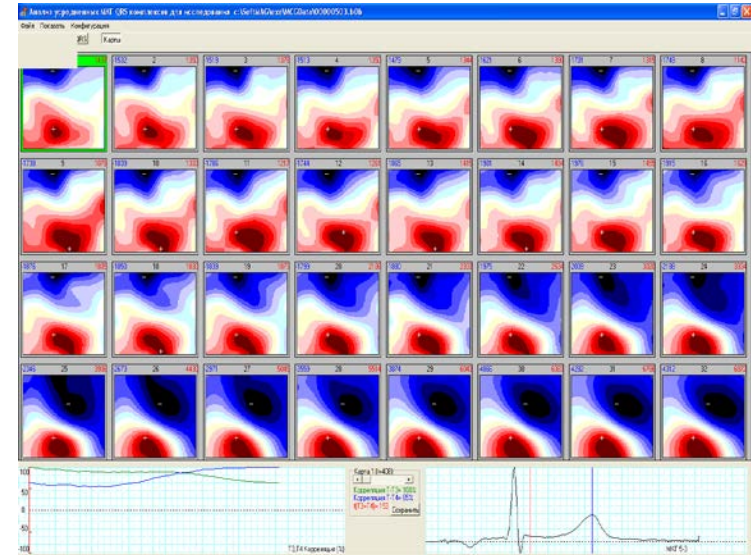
Анализ усредненных МКГ QRS комплексов для исследования c:\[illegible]\MCGData\00000503.bdb

Файл Показать Конфигурация

ЭКГ Карты

1 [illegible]
1532 2 1395
1519 3 1370
1513 4 1305
1475 5 1384
1625 6 1330
1701 7 1378
1745 8 1142
1738 9 1070
1839 10 1332
1788 11 1253
1744 12 1264
1863 13 1416
1906 14 1494
1976 15 1485
1915 16 1527
1876 17 1602
1850 18 1803
1839 19 1917
1799 20 2130
1880 21 2372
1975 22 2626
2009 23 3028
2139 24 3393
2346 25 3806
2673 26 4433
2971 27 5093
2959 28 5514
3074 29 6062
4066 30 6331
4292 31 6758
4312 32 6892

150
50
0
-50
-100

Карта 1 (t=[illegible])
Корреляция Т-Т1= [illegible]
Корреляция Т-Т4= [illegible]
Сохранить

T1,T4 Корреляция (%)

МКГ 5-3